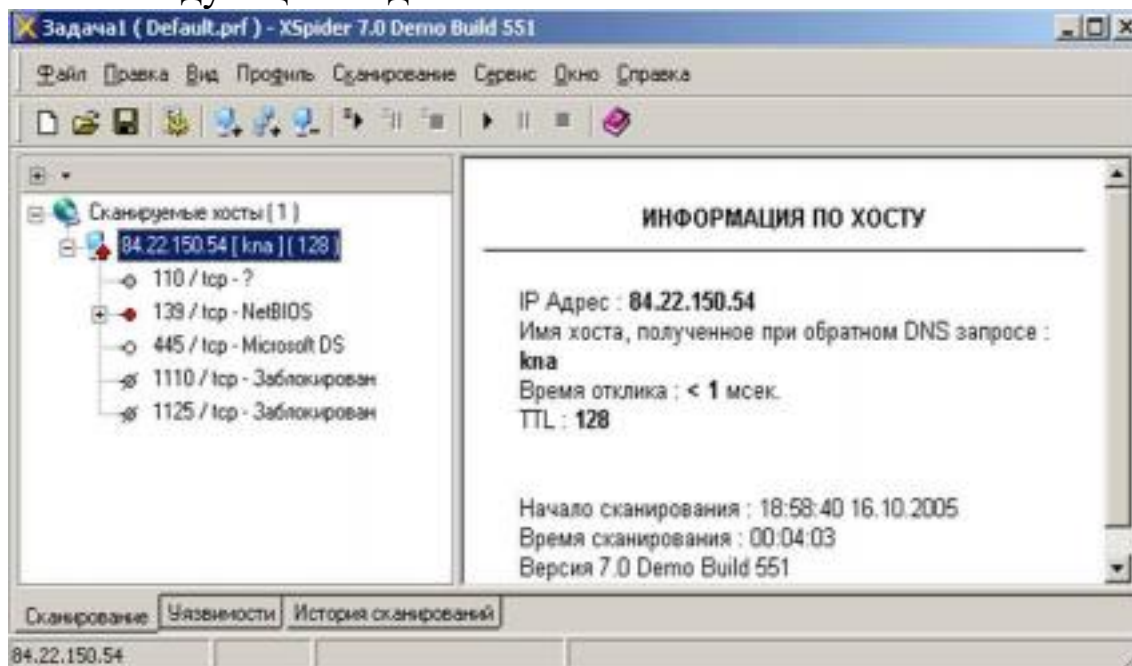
Задача1 ( Default.prf ) - XSpider 7.0 Demo Build 551

Файл Правка Вид Профиль Сканирование Сервис Окно Справка

Сканируемые хосты [ 1 ]
84.22.150.54 [ kna ] [ 128 ]
110 / tcp - ?
139 / tcp - NetBIOS
445 / tcp - Microsoft DS
1110 / tcp - Заблокирован
1125 / tcp - Заблокирован

ИНФОРМАЦИЯ ПО ХОСТУ

IP Адрес : 84.22.150.54
Имя хоста, полученное при обратном DNS запросе : kna
Время отклика : < 1 мсек.
TTL : 128

Начало сканирования : 18:58:40 16.10.2005
Время сканирования : 00:04:03
Версия 7.0 Demo Build 551

Сканирование | Уязвимости | История сканирований

84.22.150.54